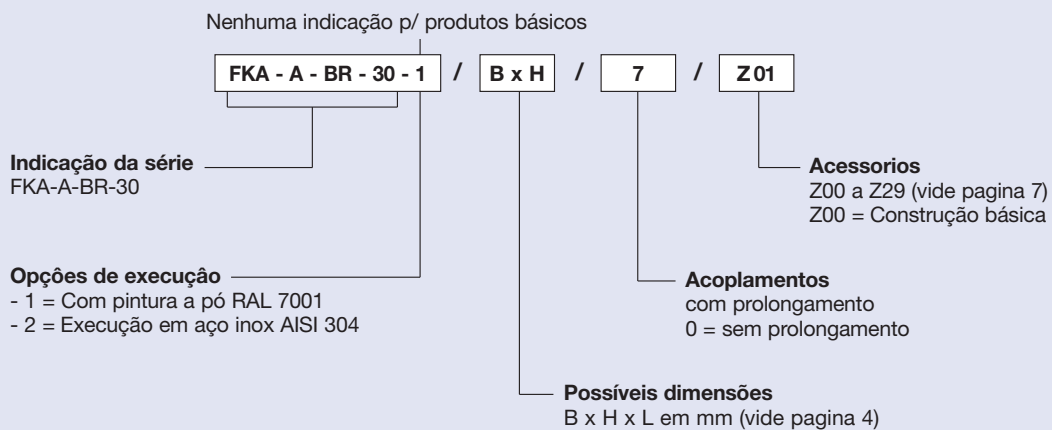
Nenhuma indicação p/ produtos básicos

FKA - A - BR - 30 - 1 / B x H / 7 / Z 01

Indicação da série
FKA-A-BR-30

Acessorios
Z00 a Z29 (vide pagina 7)
Z00 = Construção básica

Opções de execução
- 1 = Com pintura a pó RAL 7001
- 2 = Execução em aço inox AISI 304

Acoplamentos
com prolongamento
0 = sem prolongamento

Possíveis dimensões
B x H x L em mm (vide pagina 4)